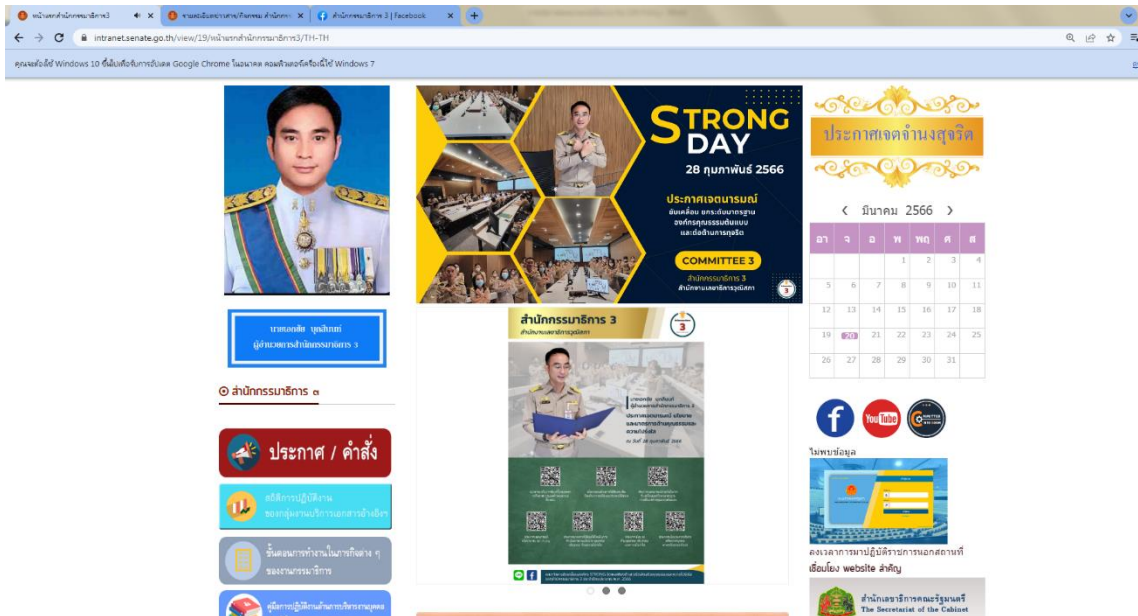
หน้าแรกสำนักกรรมาธิการ3
รายละเอียดการสารกิจกรรม สำนักกร
สำนักกรรมาธิการ 3 | Facebook
intranet.senate.go.th/view/19/หน้าแรกสำนักกรรมาธิการ3/TH-TH
คุณจะต้องใช้ Windows 10 ขึ้นไปเพื่อรับการอัปเดต Google Chrome ในอนาคต คอมพิวเตอร์เครื่องนี้ใช้ Windows 7

นายเดชสิทธิ์ บุตสิทธิ์
ผู้อำนวยการสำนักกรรมาธิการ 3

⊙ สำนักกรรมาธิการ ๓

ประกาศ / คำสั่ง

สถิติการปฏิบัติงาน ของกลุ่มงานบริการเอกสารอ้างอิง

ขั้นตอนการทำงานในภารกิจต่าง ๆ ของงานกรรมาธิการ

คู่มือการปฏิบัติงานด้านการบริหารงานบุคคล

STRONG DAY
28 กุมภาพันธ์ 2566
ประกาศเจตนารมณ์
ขับเคลื่อน ยกระดับมาตรฐาน องค์กรคุณธรรมต้นแบบ และต่อต้านการทุจริต
COMMITTEE 3
สำนักกรรมาธิการ 3
สำนักงานเลขาธิการวุฒิสภา

สำนักกรรมาธิการ 3
สำนักงานเลขาธิการวุฒิสภา

ประกาศเจตจำนงสุจริต

< มีนาคม 2566 >

| อา | จ | อ | พ | พฤ | ศ | ส |
|---|---|---|---|---|---|---|
| | | | 1 | 2 | 3 | 4 |
| 5 | 6 | 7 | 8 | 9 | 10 | 11 |
| 12 | 13 | 14 | 15 | 16 | 17 | 18 |
| 19 | 20 | 21 | 22 | 23 | 24 | 25 |
| 26 | 27 | 28 | 29 | 30 | 31 | |

YouTube
ไม่พบข้อมูล
ลงเวลาการมาปฏิบัติราชการนอกสถานที่
เชื่อมโยง website สำคัญ
สำนักเลขาธิการคณะรัฐมนตรี
The Secretariat of the Cabinet